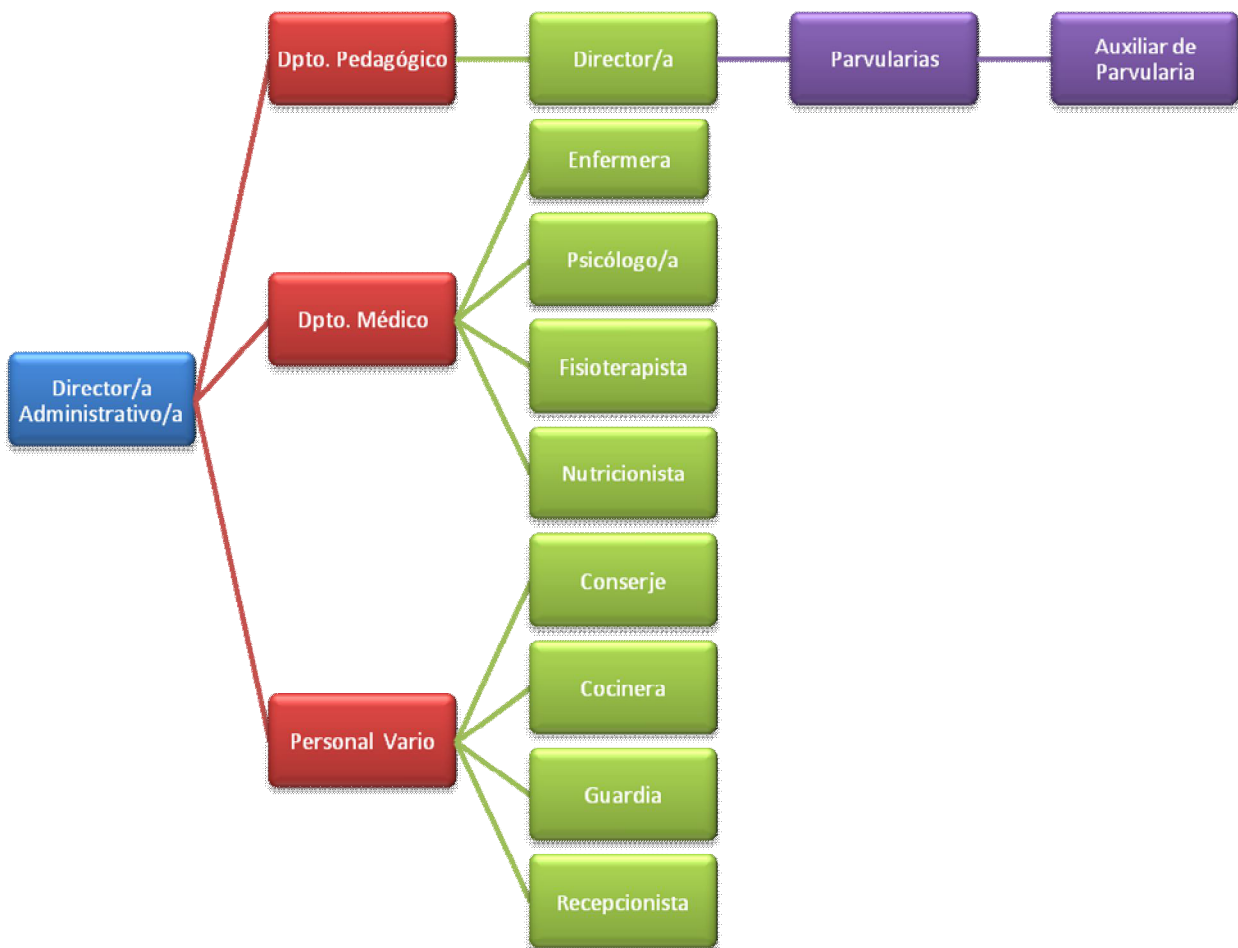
Director/a Administrativo/a

Dpto. Pedagógico

Director/a

Parvularias

Auxiliar de Parvularia

Dpto. Médico

Enfermera

Psicólogo/a

Fisioterapista

Nutricionista

Personal Vario

Conserje

Cocinera

Guardia

Recepcionista